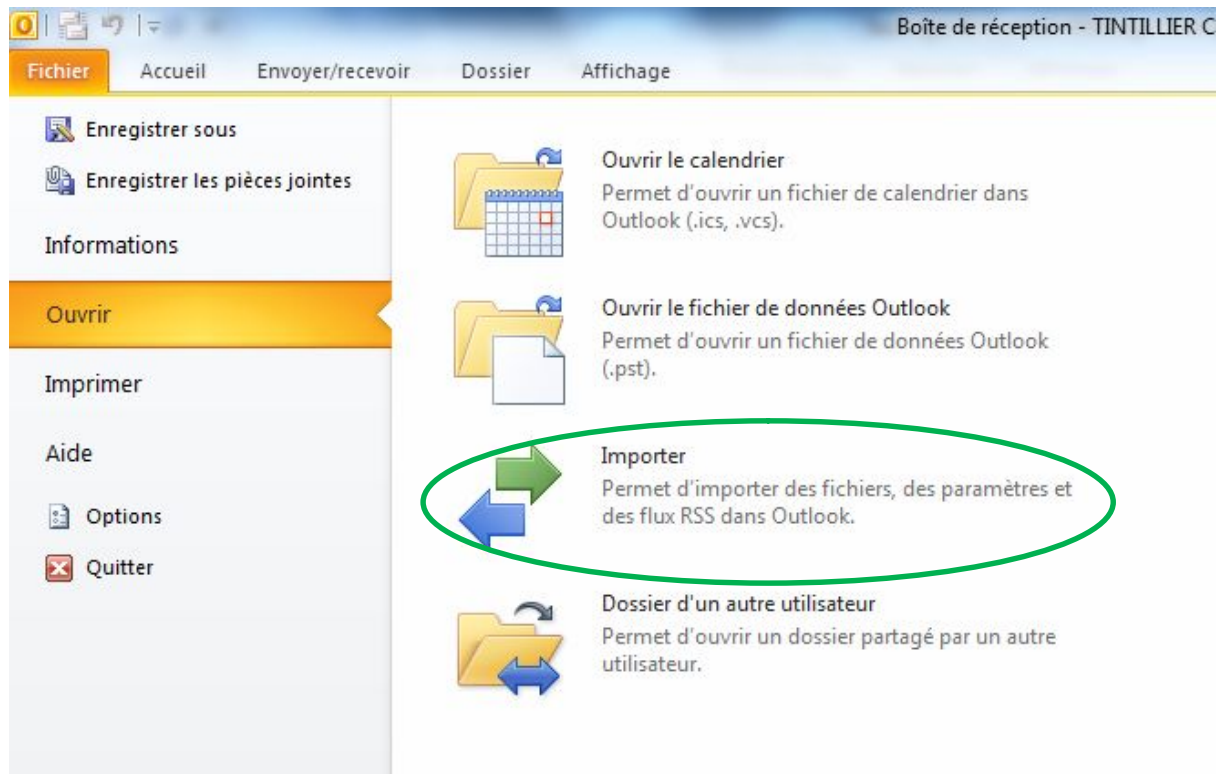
Boîte de réception - TINTILLIER C

Fichier
Accueil
Envoyer/recevoir
Dossier
Affichage

Enregistrer sous
Enregistrer les pièces jointes
Informations
Ouvrir
Imprimer
Aide
Options
Quitter

Ouvrir le calendrier
Permet d'ouvrir un fichier de calendrier dans Outlook (.ics, .vcs).

Ouvrir le fichier de données Outlook
Permet d'ouvrir un fichier de données Outlook (.pst).

Importer
Permet d'importer des fichiers, des paramètres et des flux RSS dans Outlook.

Dossier d'un autre utilisateur
Permet d'ouvrir un dossier partagé par un autre utilisateur.